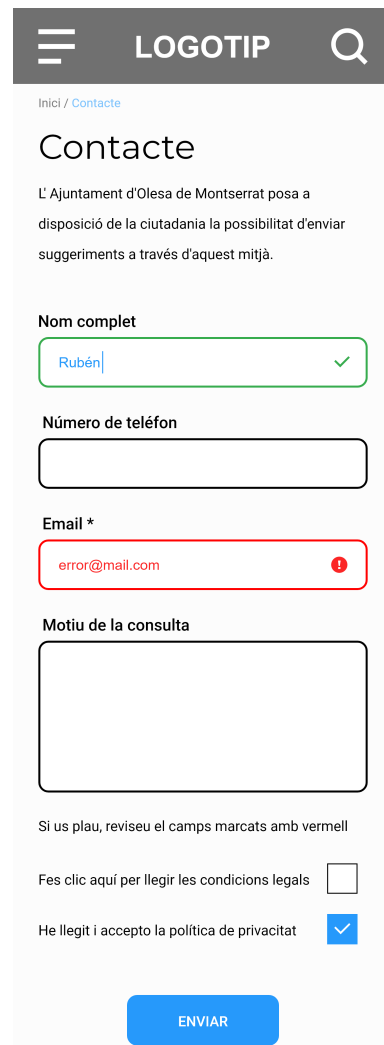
LOGOTIP

Inici / Contacte

Contacte

L' Ajuntament d'Olesa de Montserrat posa a disposició de la ciutadania la possibilitat d'enviar suggeriments a través d'aquest mitjà.

Nom complet

Rubén

Número de teléfon

Email *

error@mail.com

Motiu de la consulta

Si us plau, reviseu el camps marcats amb vermell

Fes clic aquí per llegir les condicions legals

He llegit i accepto la política de privacitat

ENVIAR